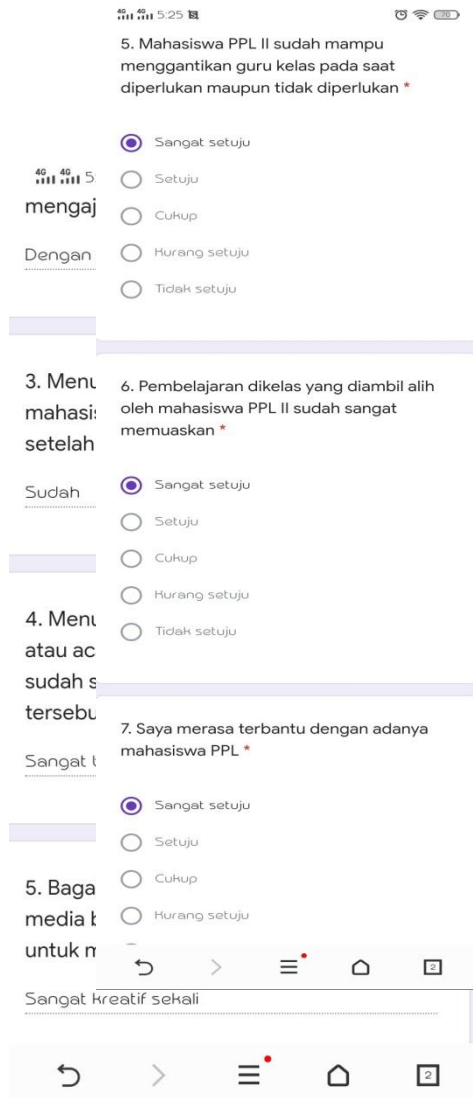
4G 4G 5:25

5. Mahasiswa PPL II sudah mampu menggantikan guru kelas pada saat diperlukan maupun tidak diperlukan *

Sangat setuju
Setuju
Cukup
Kurang setuju
Tidak setuju

4G 4G 5
mengaj

Dengan

3. Menu
mahasi
setelah

Sudah

6. Pembelajaran dikelas yang diambil alih oleh mahasiswa PPL II sudah sangat memuaskan *

Sangat setuju
Setuju
Cukup
Kurang setuju
Tidak setuju

4. Menu
atau ac
sudah s
tersebu

Sangat

7. Saya merasa terbantu dengan adanya mahasiswa PPL *

Sangat setuju
Setuju
Cukup
Kurang setuju

5. Baga
media
untuk m

2

Sangat kreatif sekali

2